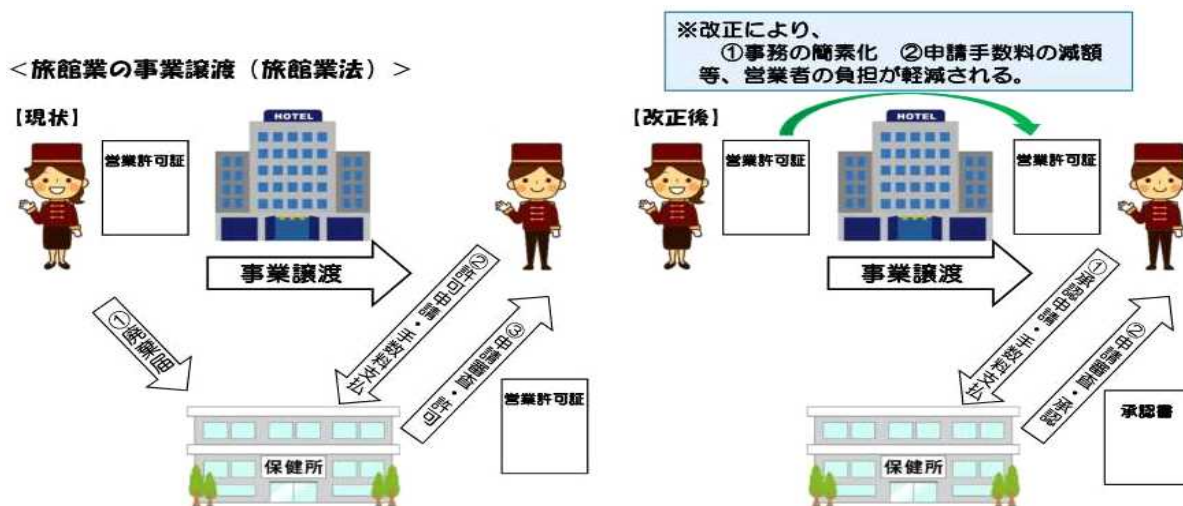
※改正により、
①事務の簡素化　②申請手数料の減額
等、営業者の負担が軽減される。

＜旅館業の事業譲渡（旅館業法）＞

【現状】

営業許可証

HOTEL

事業譲渡

①廃業届

②許可申請・手数料支払

③申請審査・許可

営業許可証

保健所

【改正後】

営業許可証

HOTEL

営業許可証

事業譲渡

①承認申請・手数料支払

②申請審査・承認

承認書

保健所